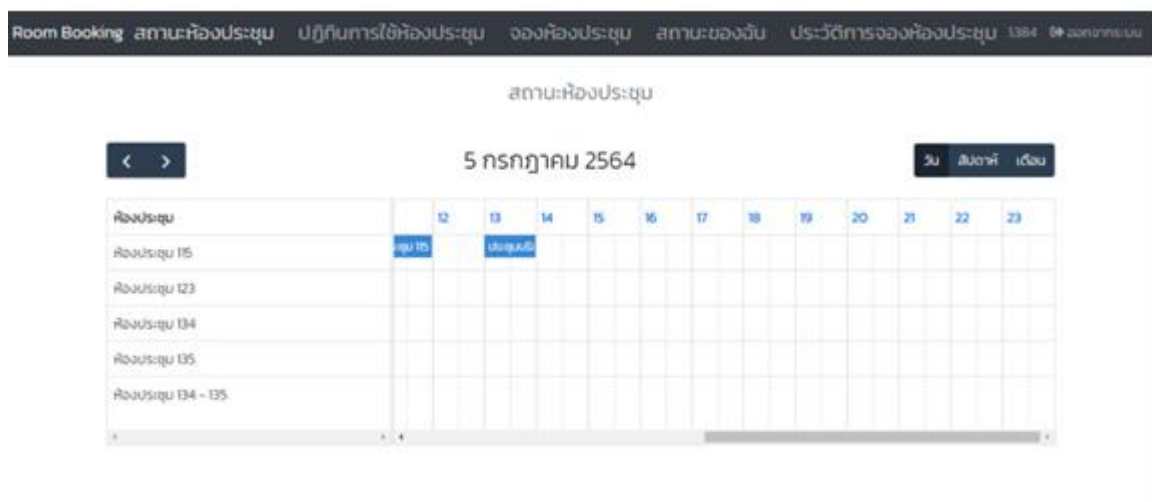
Room Booking สถานะห้องประชุม ปฏิทินการใช้ห้องประชุม จองห้องประชุม สถานะของฉัน ประวัติการจองห้องประชุม 1384 ออกจากระบบ

สถานะห้องประชุม

‹ ›

5 กรกฎาคม 2564

วัน สัปดาห์ เดือน

| ห้องประชุม | | 12 | 13 | 14 | 15 | 16 | 17 | 18 | 19 | 20 | 21 | 22 | 23 |
|---|---|---|---|---|---|---|---|---|---|---|---|---|---|
| ห้องประชุม 115 | ชุม 115 | | ประชุมบ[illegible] | | | | | | | | | | |
| ห้องประชุม 123 | | | | | | | | | | | | | |
| ห้องประชุม 134 | | | | | | | | | | | | | |
| ห้องประชุม 135 | | | | | | | | | | | | | |
| ห้องประชุม 134 - 135 | | | | | | | | | | | | | |